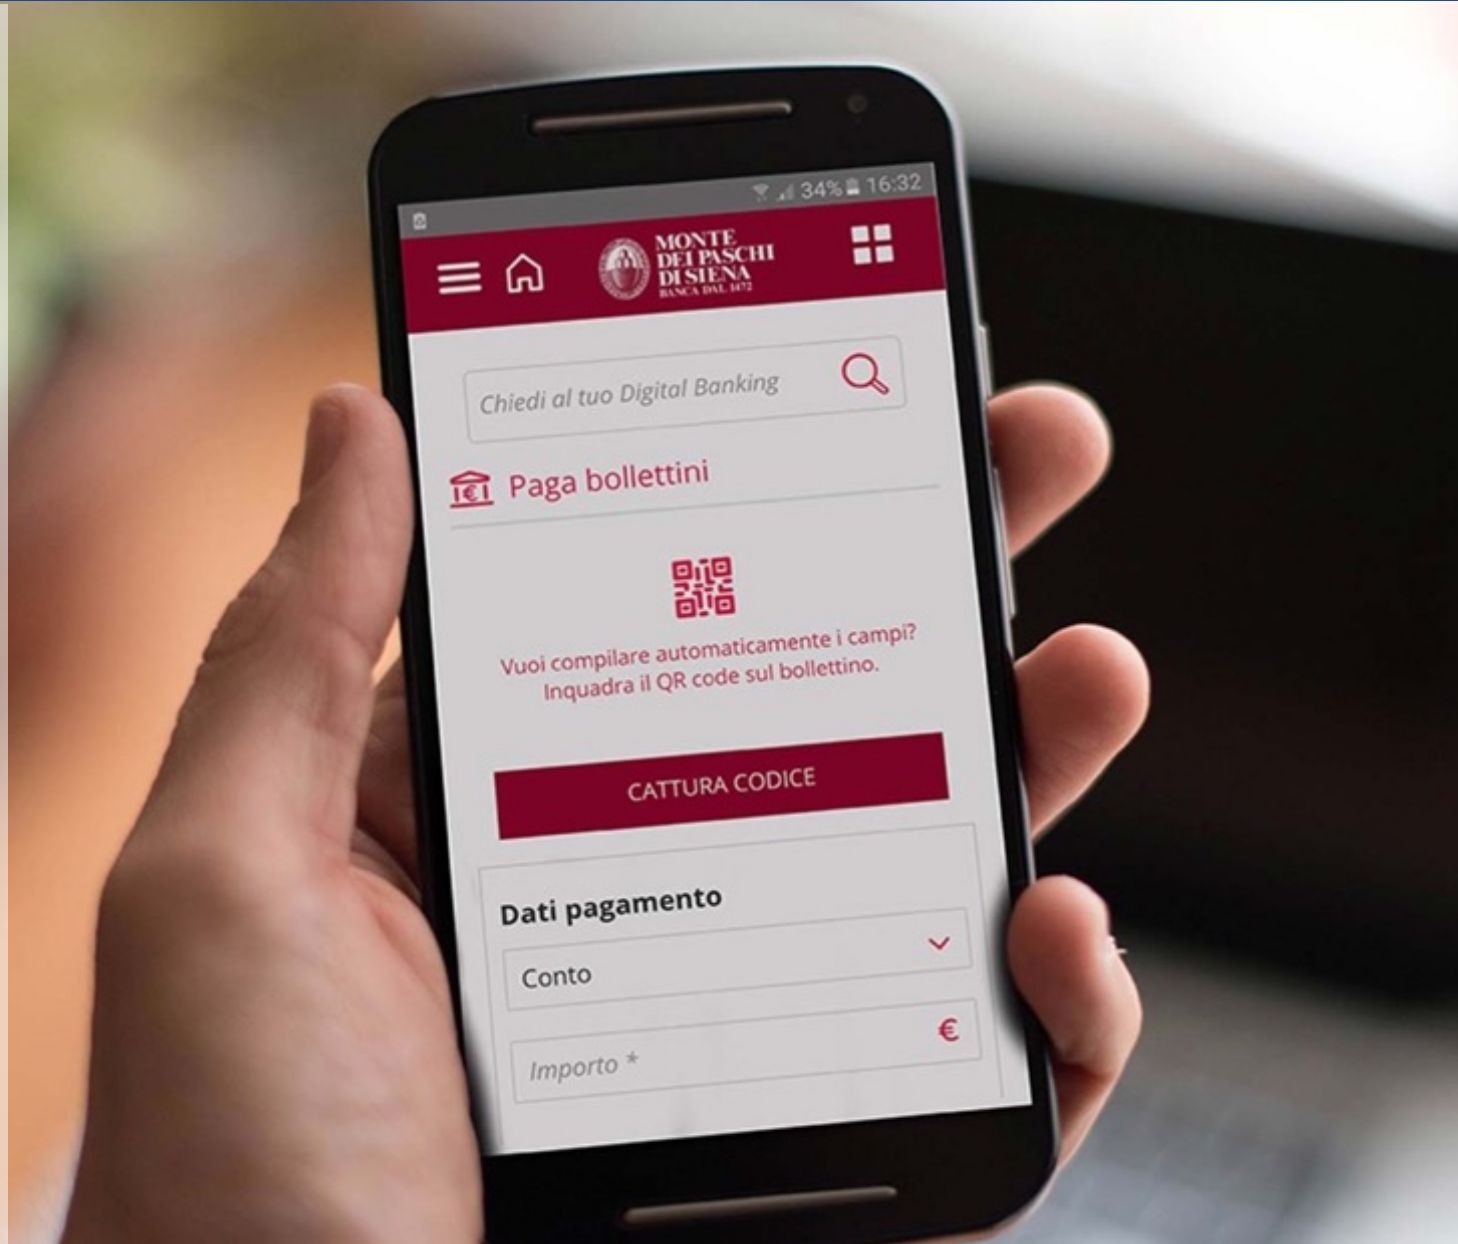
34% 16:32

MONTE DEI PASCHI DI SIENA
BANCA DAL 1472

Chiedi al tuo Digital Banking

Paga bollettini

Vuoi compilare automaticamente i campi?
Inquadra il QR code sul bollettino.

CATTURA CODICE

Dati pagamento

Conto

Importo *

€